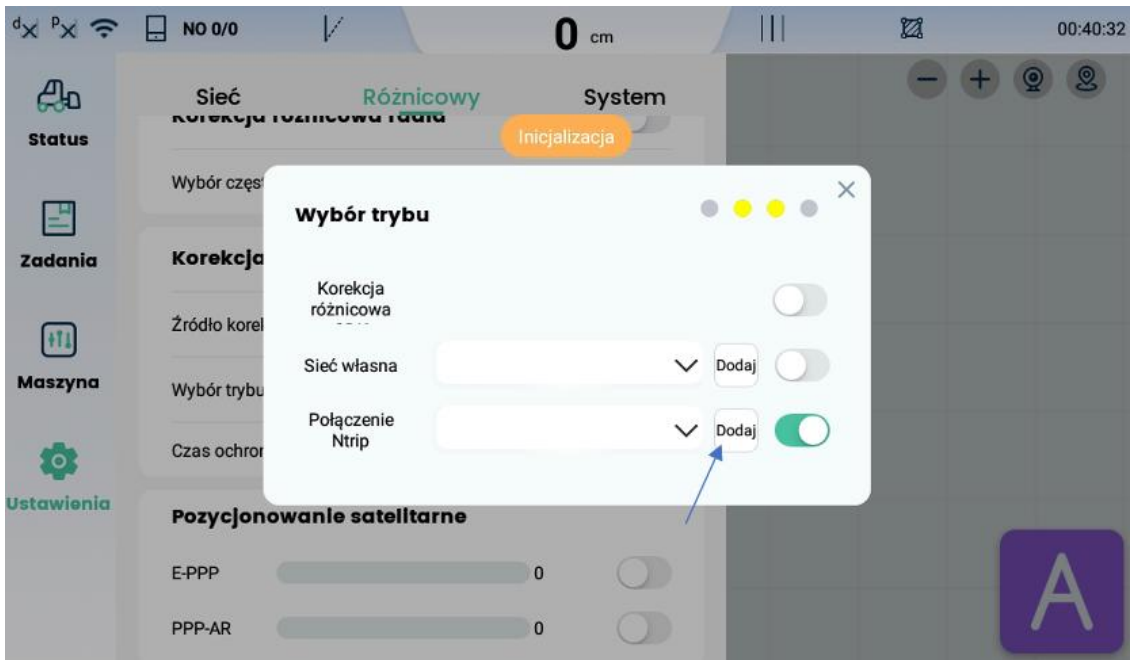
NO 0/0

0 cm

00:40:32

Status

Zadania

Maszyna

Ustawienia

Sieć
Różnicowy
System

Korekcja różnicowa radia

Inicjalizacja

Wybór częst

Korekcja

Źródło korel

Wybór trybu

Czas ochron

Pozycjonowanie satelitarne

E-PPP
0

PPP-AR
0

Wybór trybu

Korekcja różnicowa

Sieć własna
Dodaj

Połączenie Ntrip
Dodaj

A